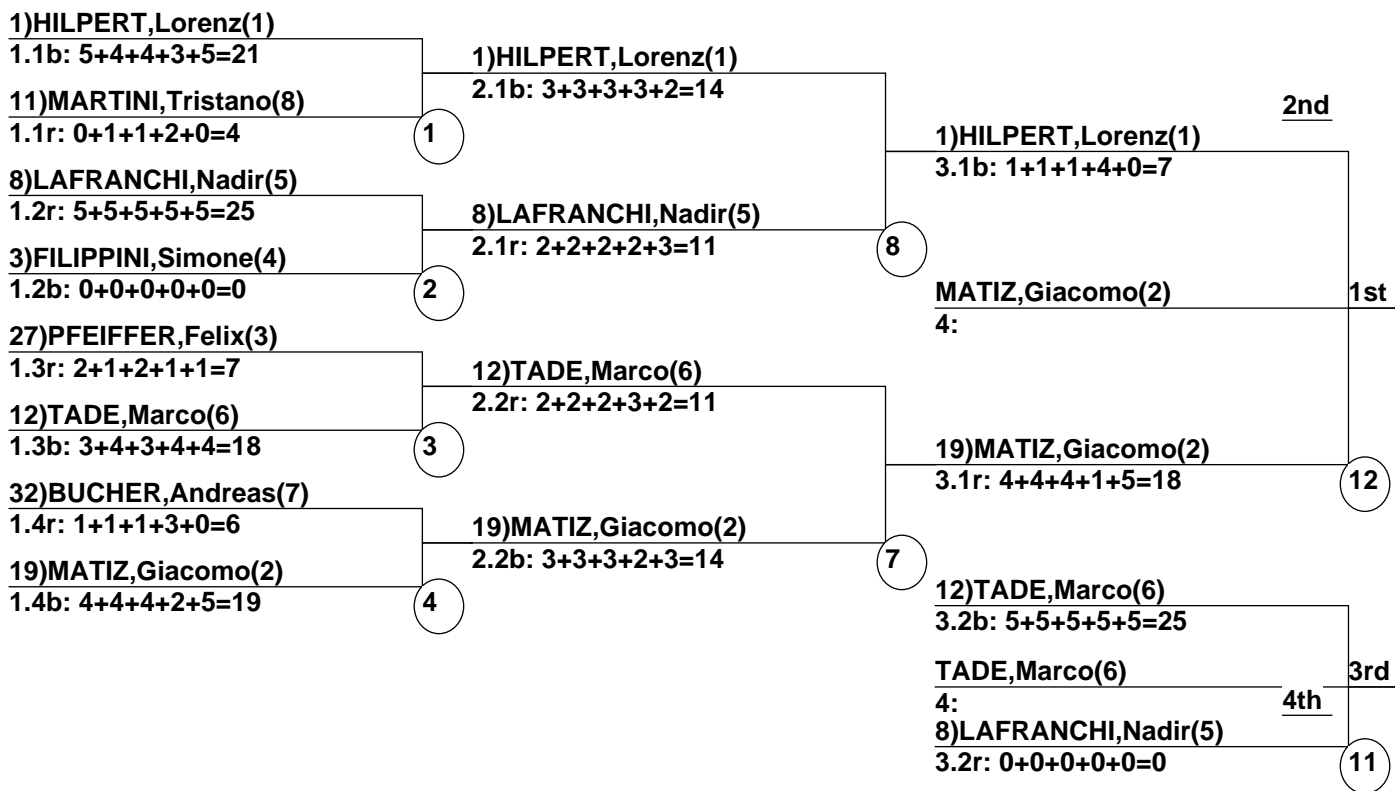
1)HILPERT,Lorenz(1)
1.1b: 5+4+4+3+5=21

11)MARTINI,Tristano(8)
1.1r: 0+1+1+2+0=4

1

8)LAFRANCHI,Nadir(5)
1.2r: 5+5+5+5+5=25

3)FILIPPINI,Simone(4)
1.2b: 0+0+0+0+0=0

2

27)PFEIFFER,Felix(3)
1.3r: 2+1+2+1+1=7

12)TADE,Marco(6)
1.3b: 3+4+3+4+4=18

3

32)BUCHER,Andreas(7)
1.4r: 1+1+1+3+0=6

19)MATIZ,Giacomo(2)
1.4b: 4+4+4+2+5=19

4

1)HILPERT,Lorenz(1)
2.1b: 3+3+3+3+2=14

8)LAFRANCHI,Nadir(5)
2.1r: 2+2+2+2+3=11

8

12)TADE,Marco(6)
2.2r: 2+2+2+3+2=11

19)MATIZ,Giacomo(2)
2.2b: 3+3+3+2+3=14

7

2nd

1)HILPERT,Lorenz(1)
3.1b: 1+1+1+4+0=7

MATIZ,Giacomo(2)
4:

1st

19)MATIZ,Giacomo(2)
3.1r: 4+4+4+1+5=18

12

12)TADE,Marco(6)
3.2b: 5+5+5+5+5=25

TADE,Marco(6)
4:

3rd

4th

8)LAFRANCHI,Nadir(5)
3.2r: 0+0+0+0+0=0

11